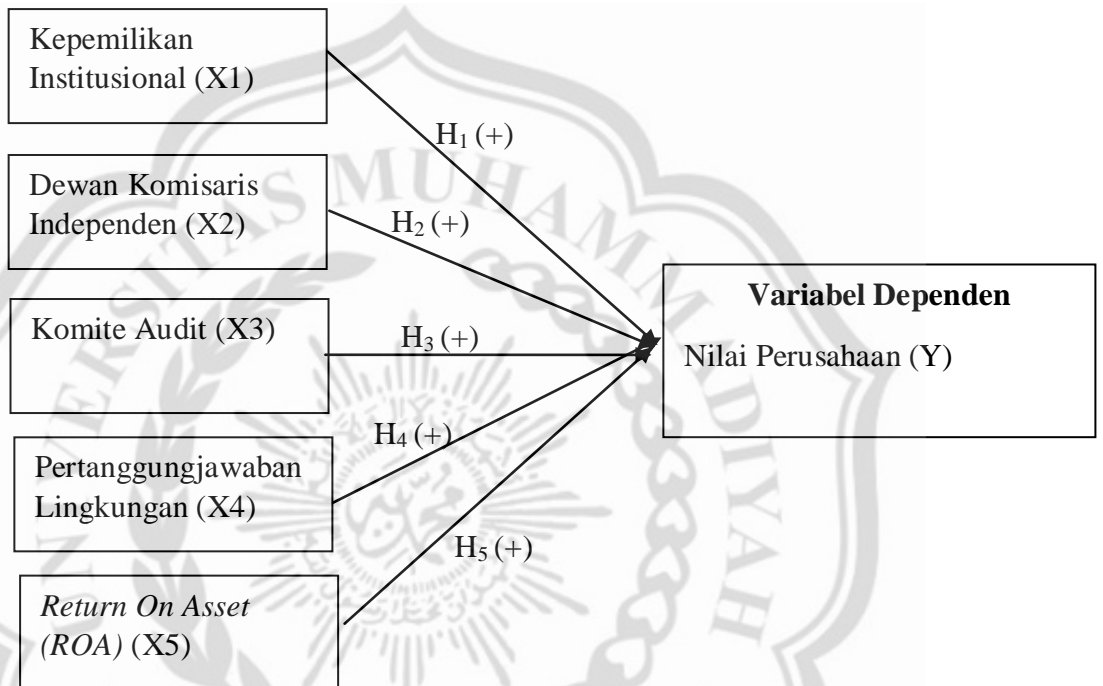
Kepemilikan Institusional (X1)

$H_1$ (+)

Dewan Komisaris Independen (X2)

$H_2$ (+)

Komite Audit (X3)

$H_3$ (+)

$H_4$ (+)

Pertanggungjawaban Lingkungan (X4)

$H_5$ (+)

*Return On Asset (ROA)* (X5)

**Variabel Dependen**

Nilai Perusahaan (Y)